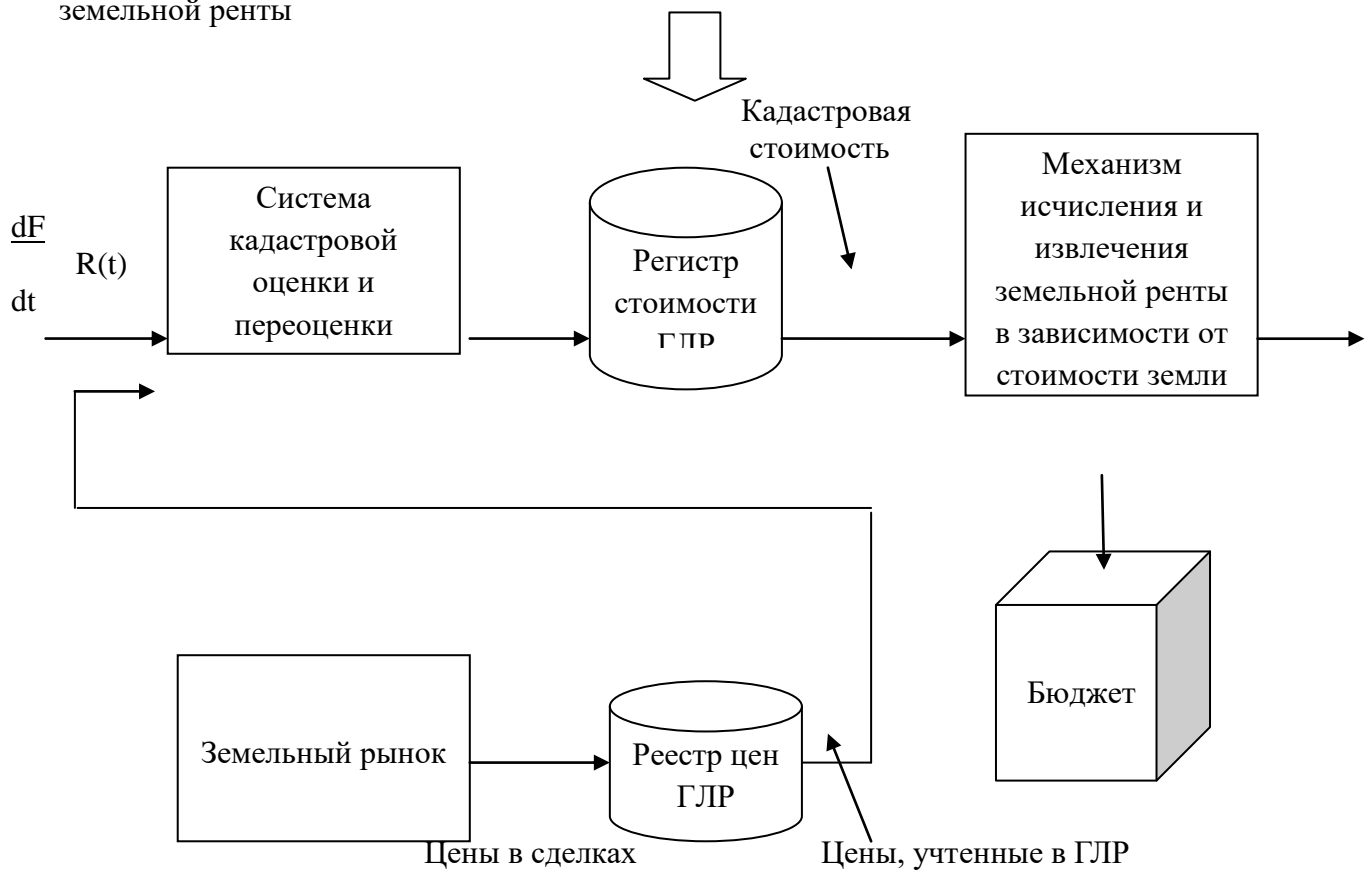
земельной ренты

Кадастровая стоимость

$\frac{dF}{dt}$

R(t)

Система кадастровой оценки и переоценки

Регистр стоимости ГЛР

Механизм исчисления и извлечения земельной ренты в зависимости от стоимости земли

Бюджет

Земельный рынок

Реестр цен ГЛР

Цены в сделках

Цены, учтенные в ГЛР